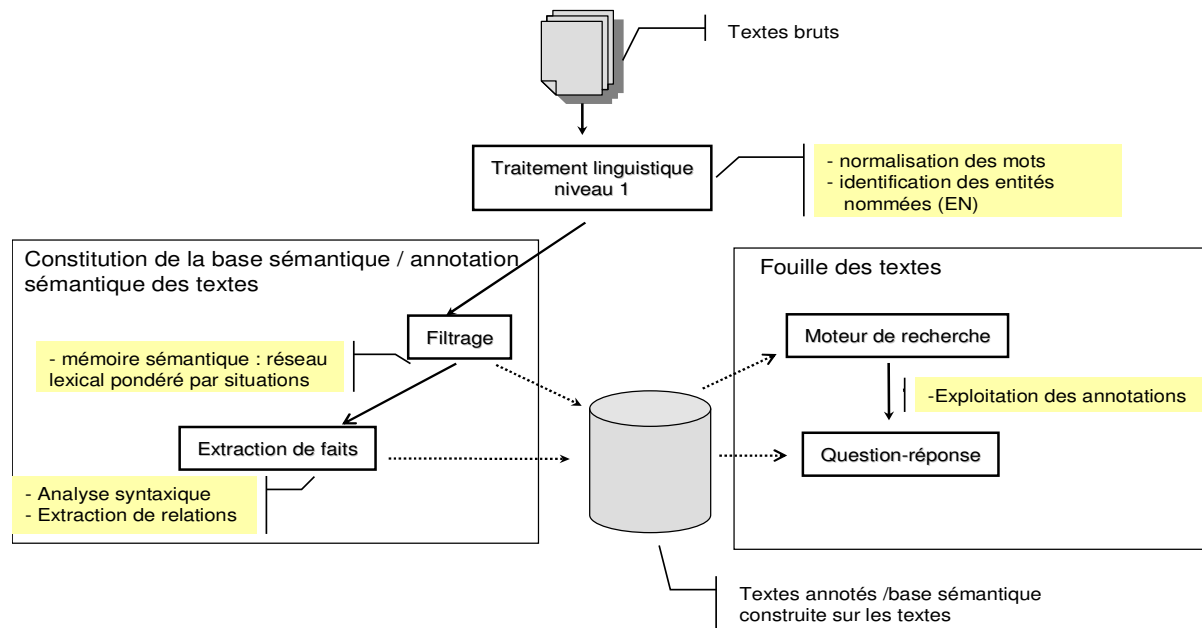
Textes bruts

Traitement linguistique niveau 1

- normalisation des mots
- identification des entités nommées (EN)

Constitution de la base sémantique / annotation sémantique des textes

Filtrage

- mémoire sémantique : réseau lexical pondéré par situations

Extraction de faits

- Analyse syntaxique
- Extraction de relations

Fouille des textes

Moteur de recherche

-Exploitation des annotations

Question-réponse

Textes annotés /base sémantique construite sur les textes